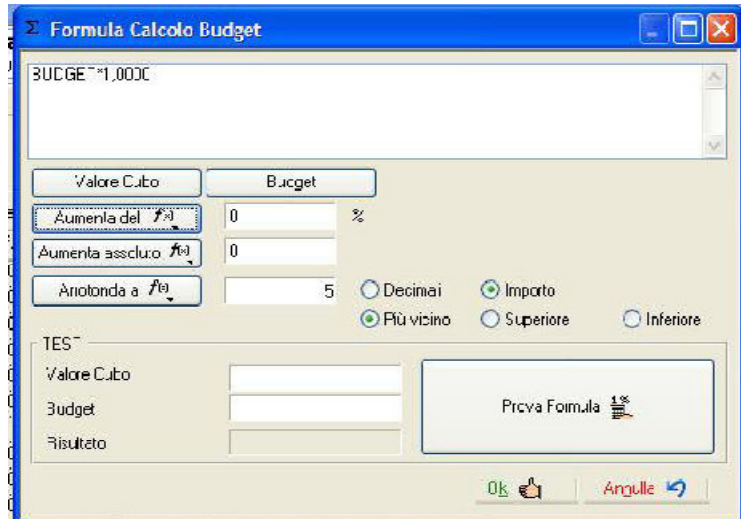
Σ Formula Calcolo Budget

BUDGET*1,0000

Valore Cubo
Budget
Aumenta del $f(x)$
0
%
Aumenta assoluto $f(x)$
0
Arrotonda a $f(x)$
5
Decimali
Importo
Più vicino
Superiore
Inferiore

TEST
Valore Cubo
Budget
Risultato
Prova Formula

Ok
Annulla